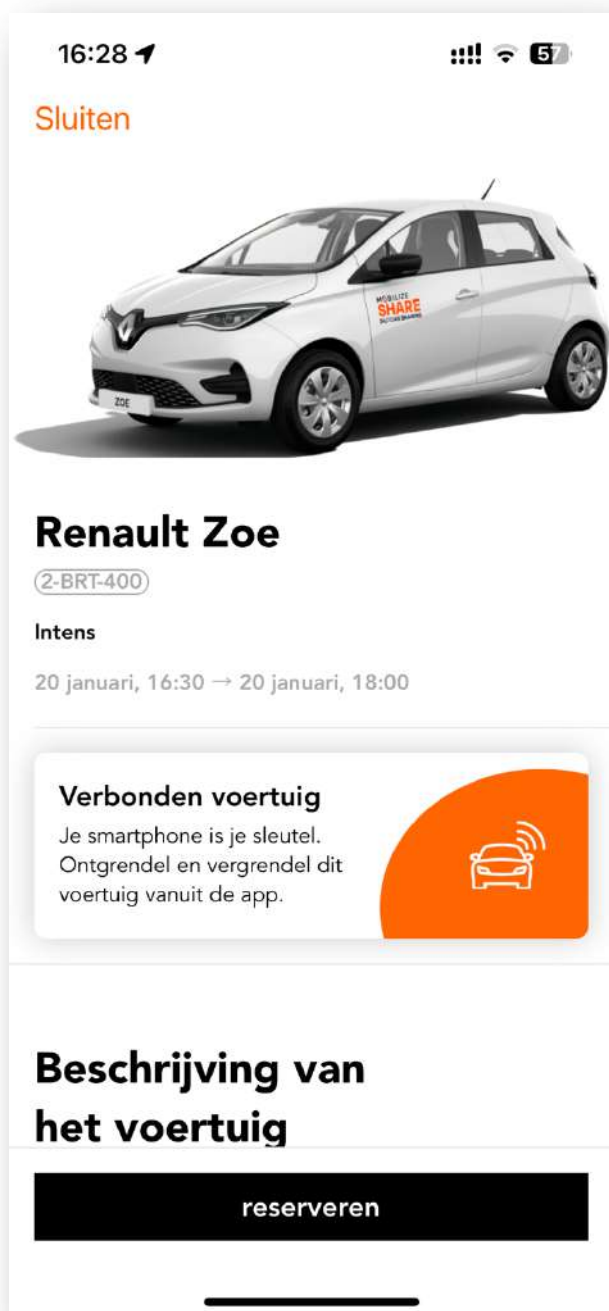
16:28

57

Sluiten

MOBILIZE
SHARE

ZOE

Renault Zoe

2-BRT-400

Intens

20 januari, 16:30 → 20 januari, 18:00

Verbonden voertuig

Je smartphone is je sleutel. Ontgrendel en vergrendel dit voertuig vanuit de app.

Beschrijving van het voertuig

reserveren